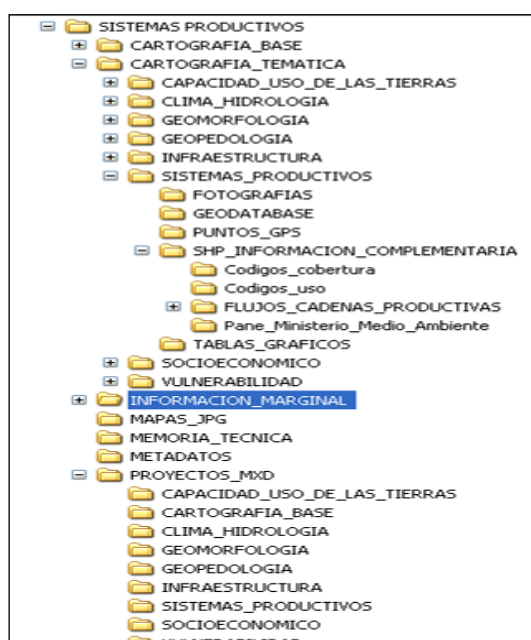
SISTEMAS PRODUCTIVOS
CARTOGRAFIA_BASE
CARTOGRAFIA_TEMATICA
CAPACIDAD_USO_DE_LAS_TIERRAS
CLIMA_HIDROLOGIA
GEOMORFOLOGIA
GEOPEDOLOGIA
INFRAESTRUCTURA
SISTEMAS_PRODUCTIVOS
FOTOGRAFIAS
GEODATABASE
PUNTOS_GPS
SHP_INFORMACION_COMPLEMENTARIA
Codigos_cobertura
Codigos_uso
FLUJOS_CADENAS_PRODUCTIVAS
Pane_Ministerio_Medio_Ambiente
TABLAS_GRAFICOS
SOCIOECONOMICO
VULNERABILIDAD
INFORMACION_MARGINAL
MAPAS_JPG
MEMORIA_TECNICA
METADATOS
PROYECTOS_MXD
CAPACIDAD_USO_DE_LAS_TIERRAS
CARTOGRAFIA_BASE
CLIMA_HIDROLOGIA
GEOMORFOLOGIA
GEOPEDOLOGIA
INFRAESTRUCTURA
SISTEMAS_PRODUCTIVOS
SOCIOECONOMICO
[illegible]